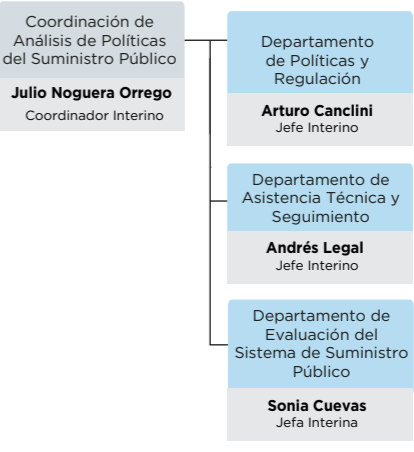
Coordinación de Análisis de Políticas del Suministro Público

**Julio Noguera Orrego**
Coordinador Interino

Departamento de Políticas y Regulación

**Arturo Canclini**
Jefe Interino

Departamento de Asistencia Técnica y Seguimiento

**Andrés Legal**
Jefe Interino

Departamento de Evaluación del Sistema de Suministro Público

**Sonia Cuevas**
Jefa Interina